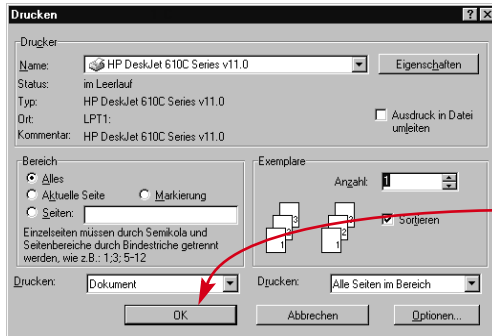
Drucken

?

X

Drucker

Name:

HP DeskJet 610C Series v11.0

Eigenschaften

Status:

im Leerlauf

Typ:

HP DeskJet 610C Series v11.0

Ort:

LPT1:

Kommentar:

HP DeskJet 610C Series v11.0

Ausdruck in Datei umleiten

Bereich

Alles

Aktuelle Seite

Markierung

Seiten:

Einzelseiten müssen durch Semikola und Seitenbereiche durch Bindestriche getrennt werden, wie z.B.: 1;3; 5-12

Exemplare

Anzahl:

1

3

2

1

3

2

1

Sortieren

Drucken:

Dokument

Drucken:

Alle Seiten im Bereich

OK

Abbrechen

Optionen...